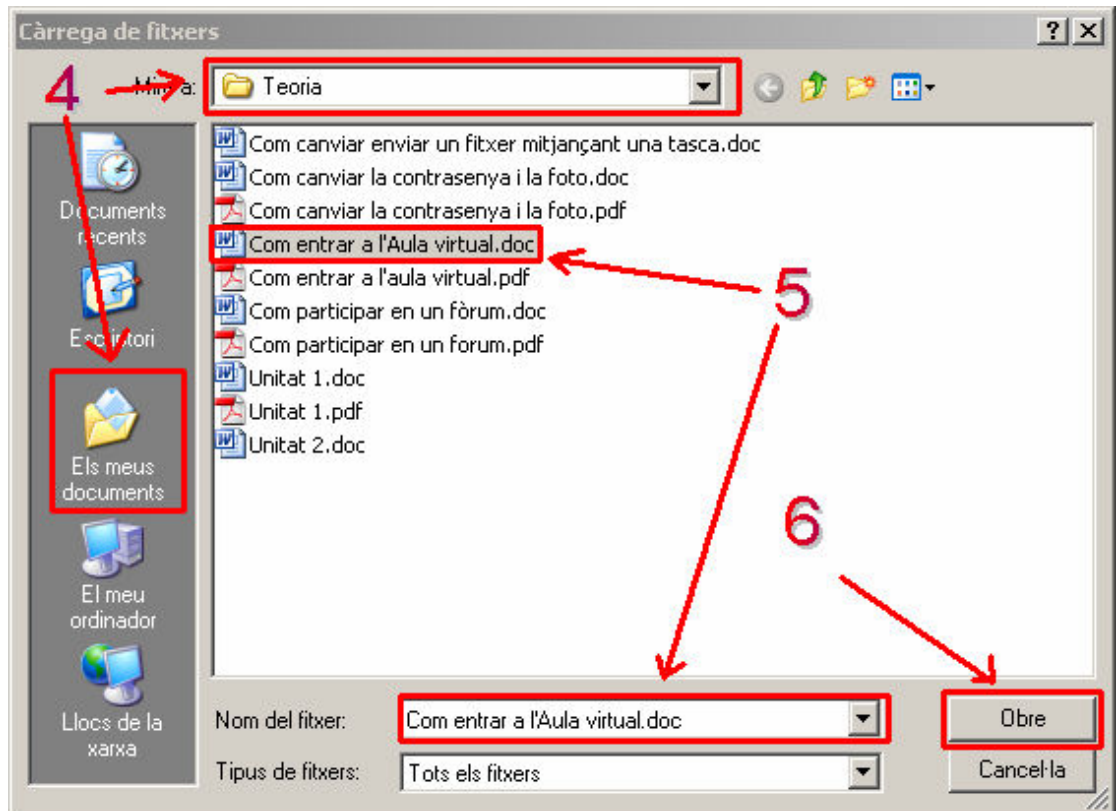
Càrrega de fitxers

?

4

Mira: Teoria

Documents recents

Escriptori

Els meus documents

El meu ordinador

Llocs de la xarxa

Com canviar enviar un fitxer mitjançant una tasca.doc
Com canviar la contrasenya i la foto.doc
Com canviar la contrasenya i la foto.pdf
Com entrar a l'Aula virtual.doc
Com entrar a l'aula virtual.pdf
Com participar en un fòrum.doc
Com participar en un forum.pdf
Unitat 1.doc
Unitat 1.pdf
Unitat 2.doc

5

6

Nom del fitxer: Com entrar a l'Aula virtual.doc

Tipus de fitxers: Tots els fitxers

Obre

Cancel·la